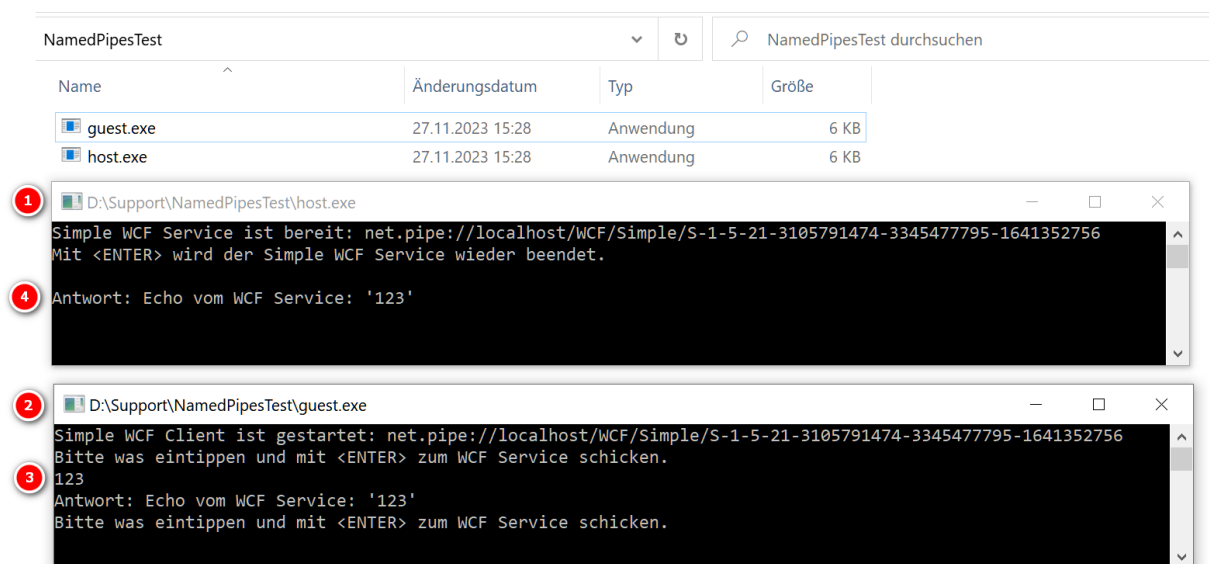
NamedPipesTest

NamedPipesTest durchsuchen

| Name | Änderungsdatum | Typ | Größe |
|---|---|---|---|
| guest.exe | 27.11.2023 15:28 | Anwendung | 6 KB |
| host.exe | 27.11.2023 15:28 | Anwendung | 6 KB |

1

D:\Support\NamedPipesTest\host.exe

Simple WCF Service ist bereit: net.pipe://localhost/WCF/Simple/S-1-5-21-3105791474-3345477795-1641352756
Mit <ENTER> wird der Simple WCF Service wieder beendet.

4

Antwort: Echo vom WCF Service: '123'

2

D:\Support\NamedPipesTest\guest.exe

Simple WCF Client ist gestartet: net.pipe://localhost/WCF/Simple/S-1-5-21-3105791474-3345477795-1641352756
Bitte was eintippen und mit <ENTER> zum WCF Service schicken.

3

123
Antwort: Echo vom WCF Service: '123'
Bitte was eintippen und mit <ENTER> zum WCF Service schicken.